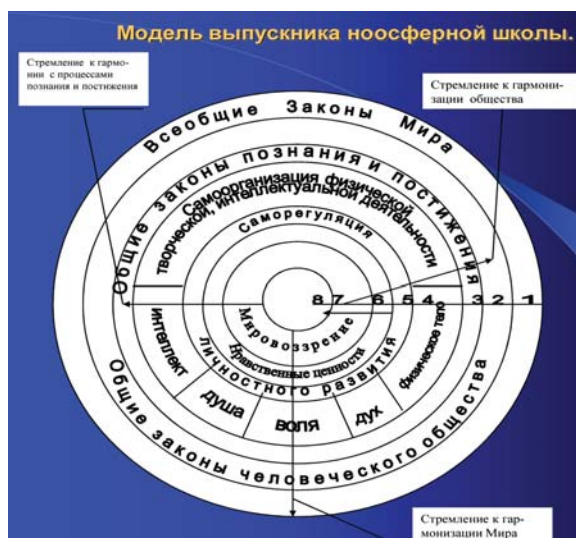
Модель выпускника ноосферной школы.

Стремление к гармонии с процессами познания и постижения

Стремление к гармонизации общества

Всеобщие Законы Мира

Общие законы познания и постижения

Самоорганизация физической творческой, интеллектуальной деятельности

Саморегуляция

8 7 6 5 4 3 2 1

Мировоззрение

Нравственные ценности

Законы личностного развития

интеллект

физическое тело

душа

воля

дух

Общие законы человеческого общества

Стремление к гармонизации Мира